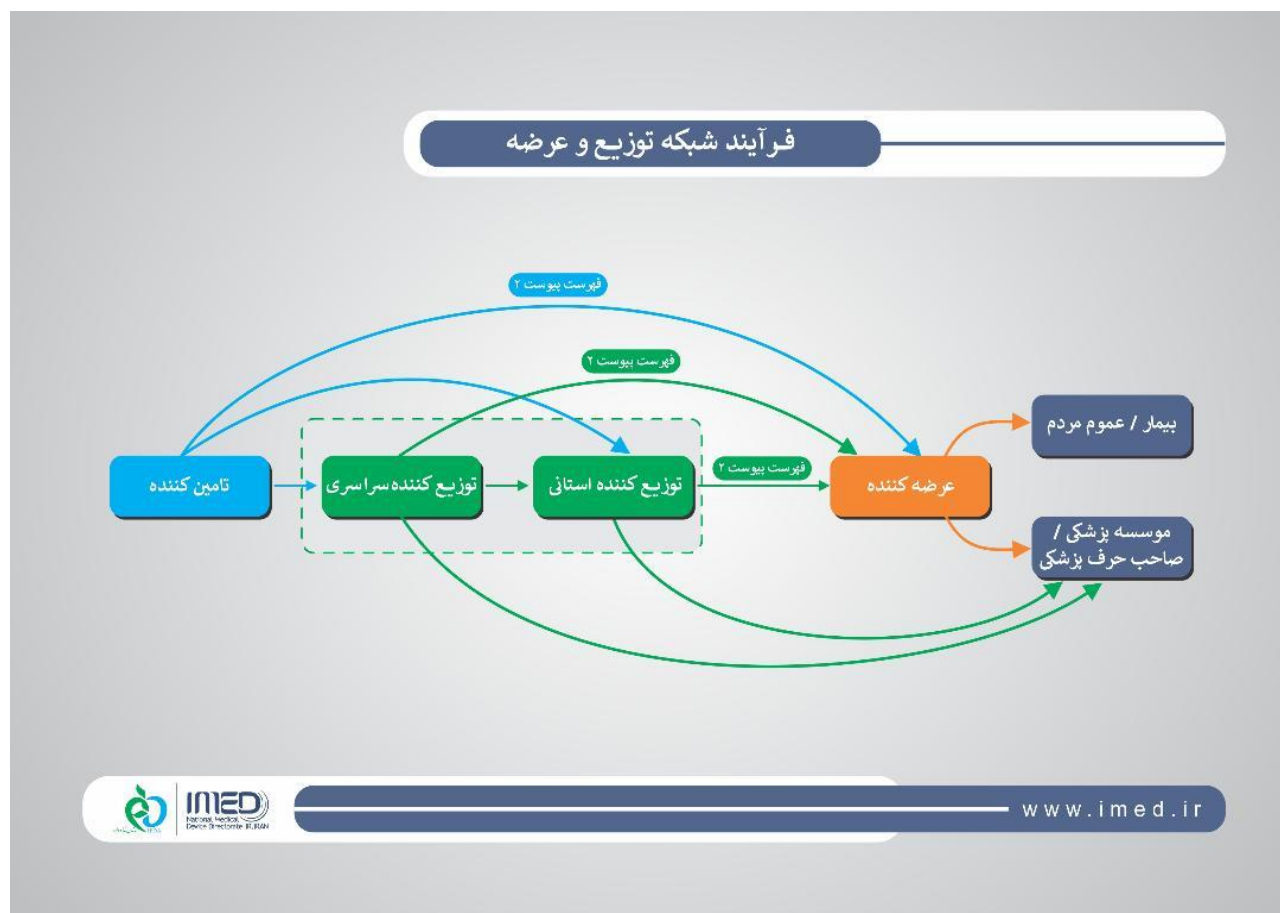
فرآیند شبکه توزیع و عرضه

فهرست پیوست ۲

فهرست پیوست ۲

تامین کننده

توزیع کننده سراسری

توزیع کننده استانی

فهرست پیوست ۲

عرضه کننده

بیمار / عموم مردم

موسسه پزشکی / صاحب حرف پزشکی

IMED
National Medical Device Directorate IR.IRAN

www.imed.ir